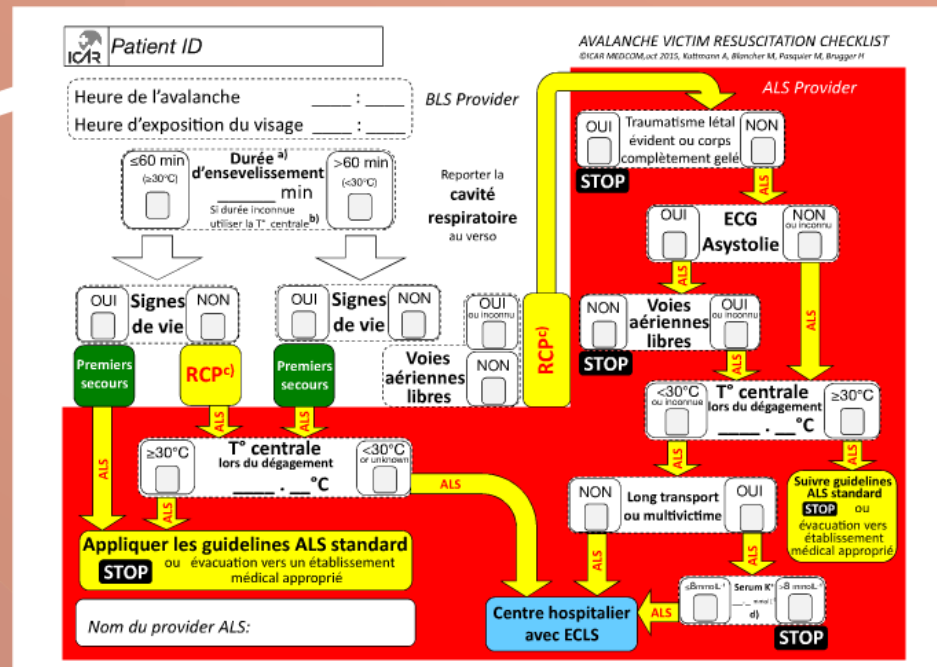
ICAR Patient ID

AVALANCHE VICTIM RESUSCITATION CHECKLIST
©ICAR MEDCOM,oct 2015, Kottmann A, Blancher M, Pasquier M, Brugger H

Heure de l'avalanche ____ : ____
Heure d'exposition du visage ____ : ____

BLS Provider

ALS Provider

≤60 min (≥30°C)
Durée a) d'ensevelissement ______ min
Si durée inconnue utiliser la T° centrale b)
>60 min (<30°C)

Reporter la cavité respiratoire au verso

OUI Signes de vie NON

OUI Signes de vie NON

Premiers secours

RCP c)

Premiers secours

OUI ou inconnu
Voies aériennes libres
NON

RCP c)

OUI Traumatisme létal évident ou corps complètement gelé NON
STOP

ALS

OUI ECG Asystolie NON ou inconnu

ALS

NON Voies aériennes libres OUI ou inconnu
STOP

ALS

ALS

<30°C ou inconnue
T° centrale lors du dégagement ____ . __°C
≥30°C

ALS

ALS

ALS

ALS

≥30°C
T° centrale lors du dégagement ____ . __°C
<30°C or unknown

ALS

ALS

NON Long transport ou multivictime OUI

Suivre guidelines ALS standard
STOP ou évacuation vers établissement médical approprié

ALS

ALS

ALS

Appliquer les guidelines ALS standard
STOP ou évacuation vers un établissement médical approprié

≤8mmolL⁻¹
Serum K⁺ __,__ mmol/l d)
>8 mmolL⁻¹
STOP

ALS

Centre hospitalier avec ECLS

Nom du provider ALS: